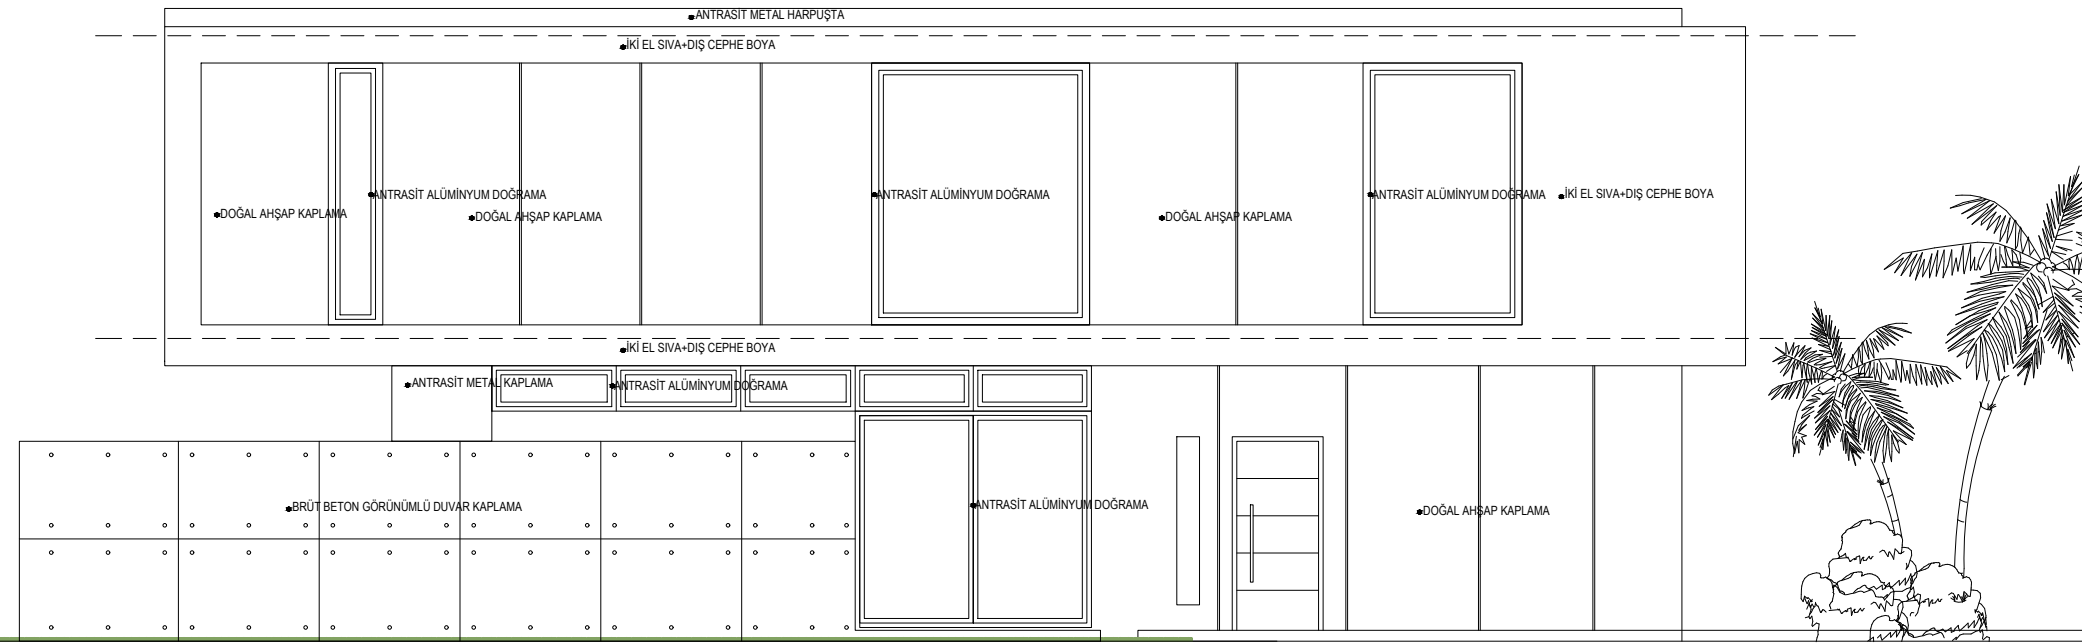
ANTRASİT METAL HARPUŞTA

İKİ EL SIVA+DIŞ CEPHE BOYA

DOĞAL AHŞAP KAPLAMA

ANTRASİT ALÜMİNYUM DOĞRAMA

DOĞAL AHŞAP KAPLAMA

ANTRASİT ALÜMİNYUM DOĞRAMA

DOĞAL AHŞAP KAPLAMA

ANTRASİT ALÜMİNYUM DOĞRAMA

İKİ EL SIVA+DIŞ CEPHE BOYA

İKİ EL SIVA+DIŞ CEPHE BOYA

ANTRASİT METAL KAPLAMA

ANTRASİT ALÜMİNYUM DOĞRAMA

BRÜT BETON GÖRÜNÜMLÜ DUVAR KAPLAMA

ANTRASİT ALÜMİNYUM DOĞRAMA

DOĞAL AHŞAP KAPLAMA